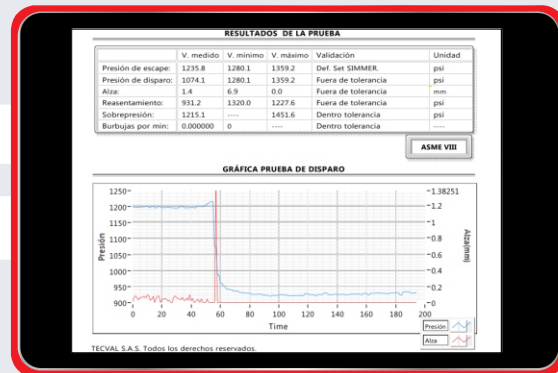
RESULTADOS DE LA PRUEBA

| | V. medido | V. mínimo | V. máximo | Validación | Unidad |
|---|---|---|---|---|---|
| Presión de escape: | 1235.8 | 1280.1 | 1359.2 | Def. Set SIMMER. | psi |
| Presión de disparo: | 1074.1 | 1280.1 | 1359.2 | Fuera de tolerancia | psi |
| Alza: | 1.4 | 6.9 | 0.0 | Fuera de tolerancia | mm |
| Reasentamiento: | 931.2 | 1320.0 | 1227.6 | Fuera de tolerancia | psi |
| Sobrepresión: | 1215.1 | ---- | 1451.6 | Dentro tolerancia | psi |
| Burbujas por min: | 0.000000 | 0 | ---- | Dentro tolerancia | |

ASME VIII

GRÁFICA PRUEBA DE DISPARO

1250 1200 1150 1100 1050 1000 950 900

Presión

1.38251 1.2 1 0.8 0.6 0.4 0.2 0

Alza(mm)

0 20 40 60 80 100 120 140 160 180 200

Time

Presión

Alza

TECVAL S.A.S. Todos los derechos reservados.